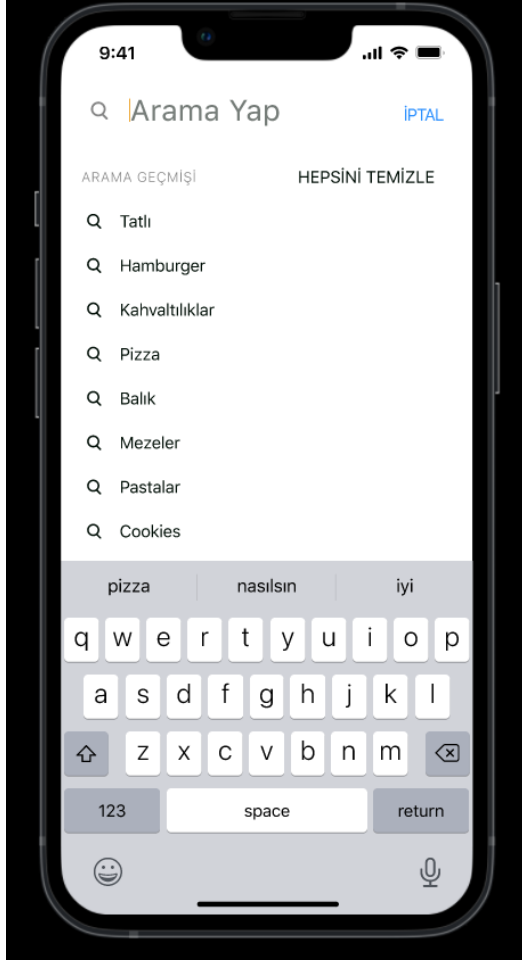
9:41

Arama Yap

İPTAL

ARAMA GEÇMİŞİ

HEPSİNİ TEMİZLE

Tatlı

Hamburger

Kahvaltılıklar

Pizza

Balık

Mezeler

Pastalar

Cookies

pizza

nasılsın

iyi

q w e r t y u i o p

a s d f g h j k l

z x c v b n m

123

space

return